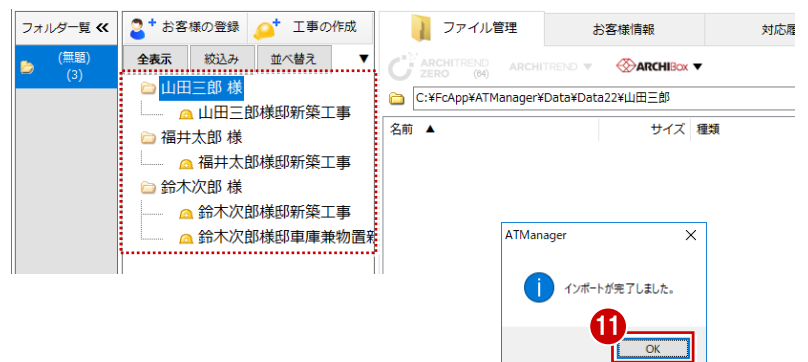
フォルダ一覧 «

(無題)
(3)

お客様の登録　工事の作成

全表示　絞込み　並べ替え ▼

山田三郎 様
山田三郎様邸新築工事
福井太郎 様
福井太郎様邸新築工事
鈴木次郎 様
鈴木次郎様邸新築工事
鈴木次郎様邸車庫兼物置新

ファイル管理　お客様情報　対応履

ARCHITREND ZERO (64)　ARCHITREND ▼　ARCHIBox ▼

C:¥FcApp¥ATManager¥Data¥Data22¥山田三郎

名前 ▲　サイズ　種類

ATManager ×

インポートが完了しました。

11

OK